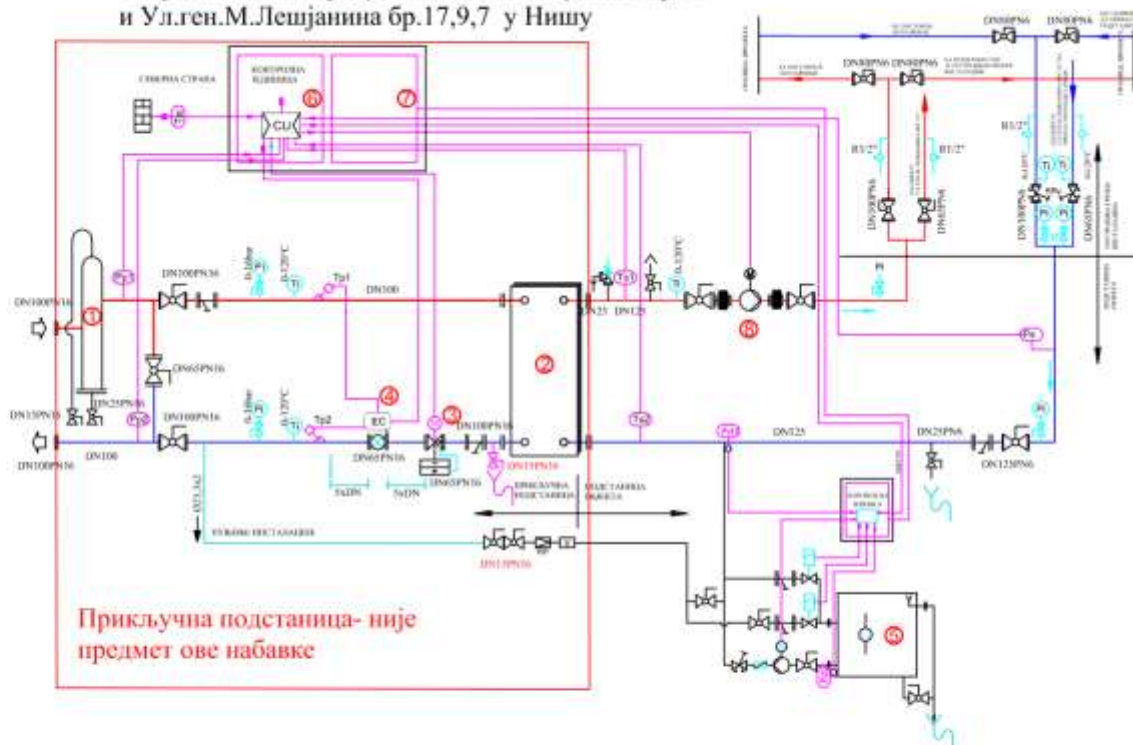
и Ул.ген.М.Лешјанина бр.17,9,7 у Нишу

СПОЉНА СТРАНА
КОНТРОЛНА ЈЕДИНИЦА
CU
⑥
⑦
DN100PN16
①
DN100PN16
DN65PN16
DN15PN16
DN25PN16
DN100PN16
DN100PN16
DN100
0-16bar
0-120°C
Tp1
DN100
②
DN25
DN25
0-120°C
⑧
④
EC
③
0-16bar
0-120°C
Tp2
DN65PN16
DN65PN16
DN100PN16
DN15PN16
ПРИКЉУЧНА ПОДСТАНИЦА
ПОДСТАНИЦА ОБЈЕКТА
5xDN
5xDN
DN125
DN25PN6
DN125PN6
DN80PN6
DN80PN6
DN80PN6
DN80PN6
R1/2"
R1/2"
R1/2"
DN100PN6
DN80PN6
DN100PN6
DN65PN6
КУЋНЕ ИНСТАЛАЦИЈЕ
DN15PN16
КОНТРОЛНА ЈЕДИНИЦА
⑤

Прикључна подстаница- није предмет ове набавке